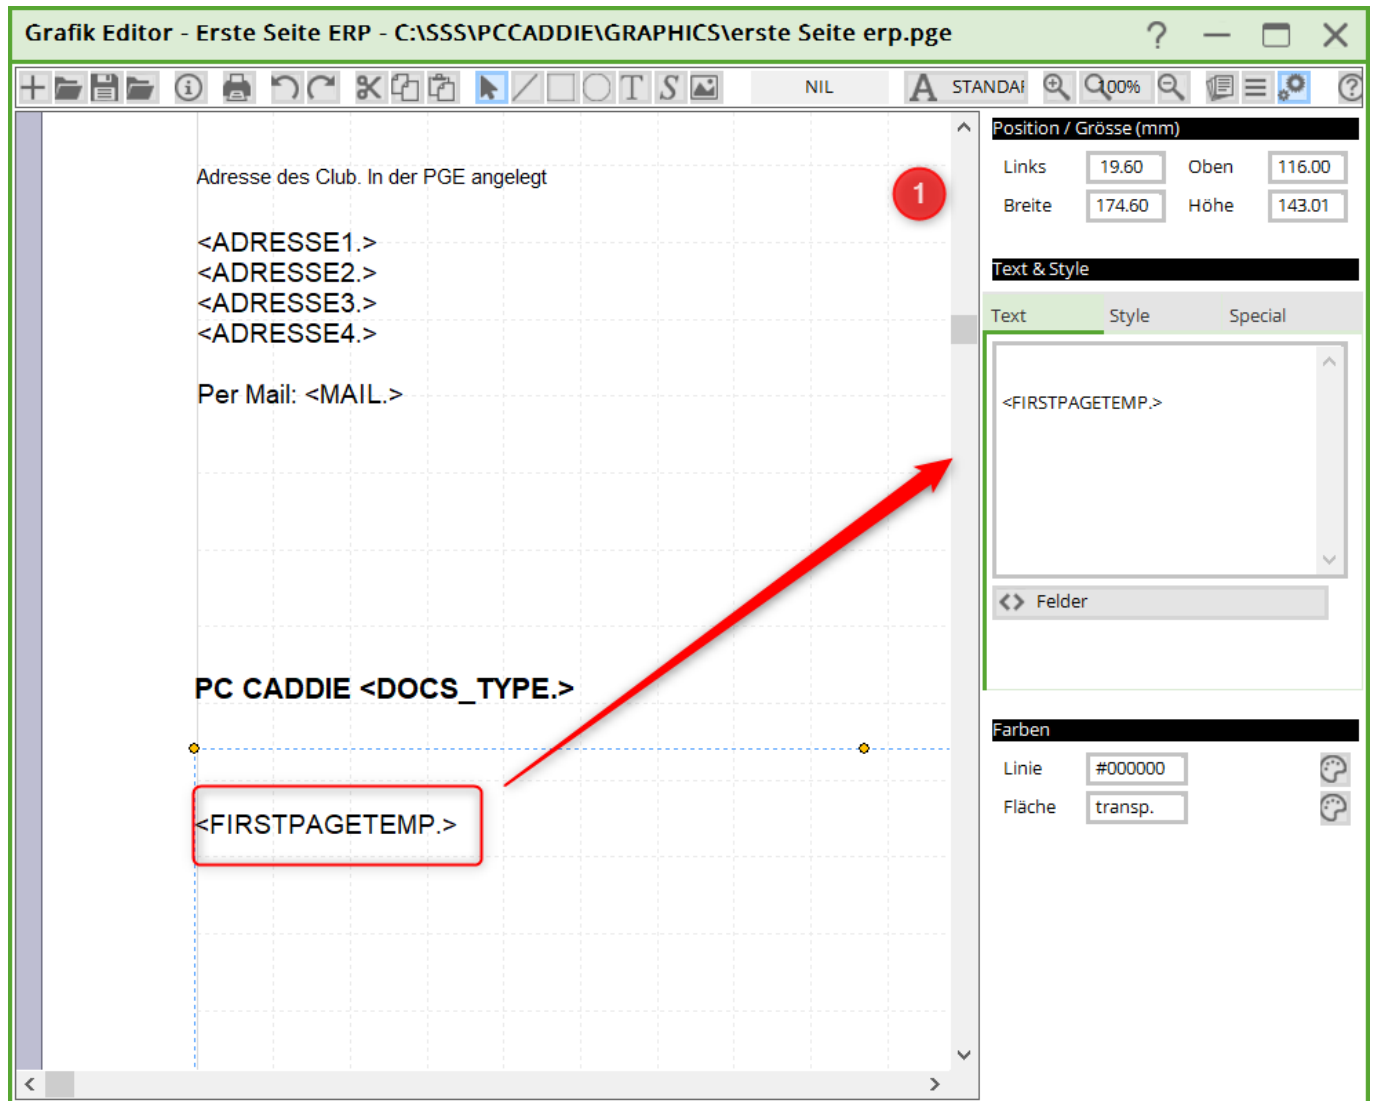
Grafik Editor - Erste Seite ERP - C:\SSS\PCCADDIE\GRAPHICS\erste Seite erp.pge

NIL
STANDAI
100%

Adresse des Club. In der PGE angelegt

1

<ADRESSE1.>
<ADRESSE2.>
<ADRESSE3.>
<ADRESSE4.>

Per Mail: <MAIL.>

PC CADDIE <DOCS_TYPE.>

<FIRSTPAGETEMP.>

Position / Grösse (mm)

| Links | 19.60 | Oben | 116.00 |
|---|---|---|---|
| Breite | 174.60 | Höhe | 143.01 |

Text & Style

Text Style Special

<FIRSTPAGETEMP.>

Felder

Farben

Linie #000000
Fläche transp.